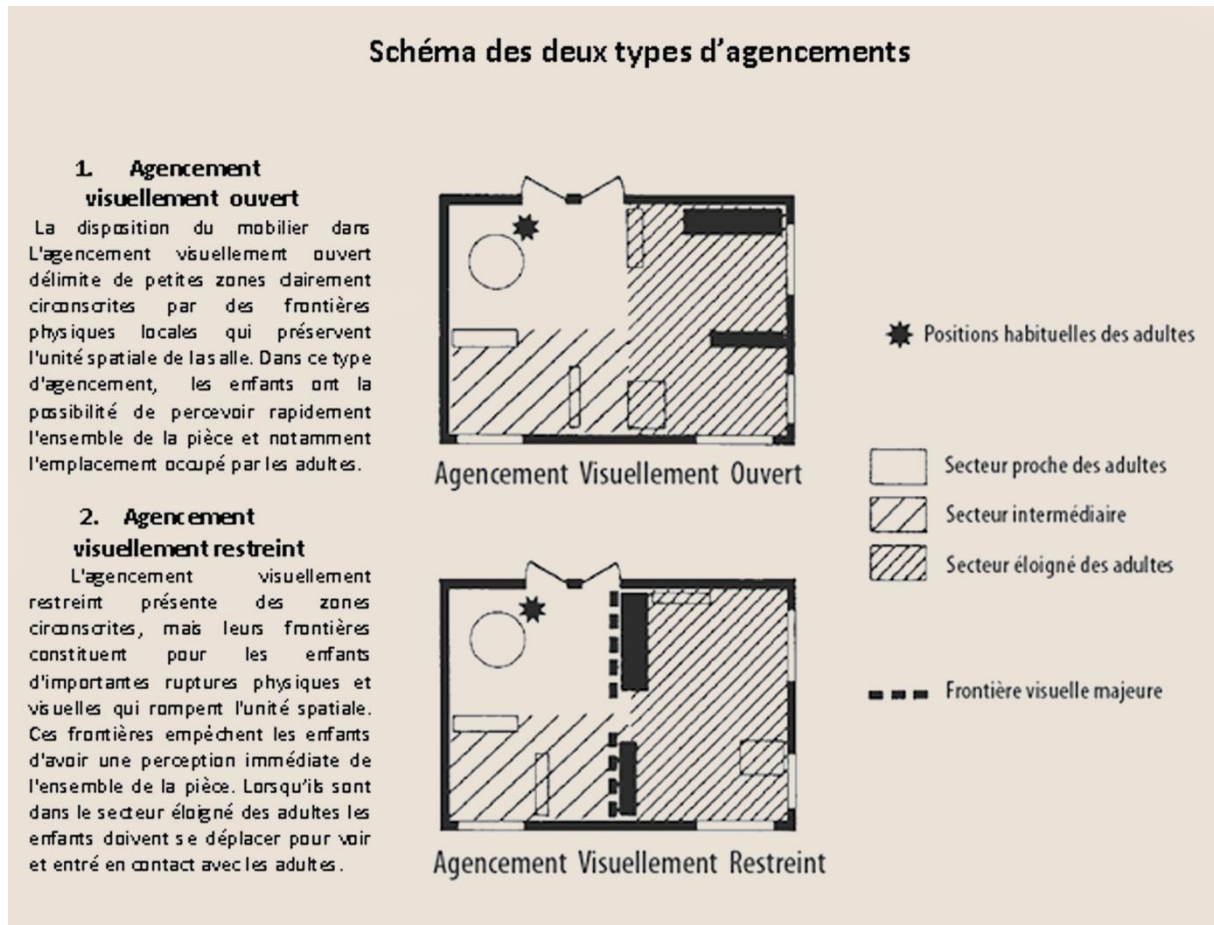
Schéma des deux types d'agencements

1. Agencement visuellement ouvert

La disposition du mobilier dans L'agencement visuellement ouvert délimite de petites zones clairement circonscrites par des frontières physiques locales qui préservent l'unité spatiale de la salle. Dans ce type d'agencement, les enfants ont la possibilité de percevoir rapidement l'ensemble de la pièce et notamment l'emplacement occupé par les adultes.

2. Agencement visuellement restreint

L'agencement visuellement restreint présente des zones circonscrites, mais leurs frontières constituent pour les enfants d'importantes ruptures physiques et visuelles qui rompent l'unité spatiale. Ces frontières empêchent les enfants d'avoir une perception immédiate de l'ensemble de la pièce. Lorsqu'ils sont dans le secteur éloigné des adultes les enfants doivent se déplacer pour voir et entré en contact avec les adultes.

Agencement Visuellement Ouvert

Agencement Visuellement Restreint

Positions habituelles des adultes

Secteur proche des adultes

Secteur intermédiaire

Secteur éloigné des adultes

Frontière visuelle majeure